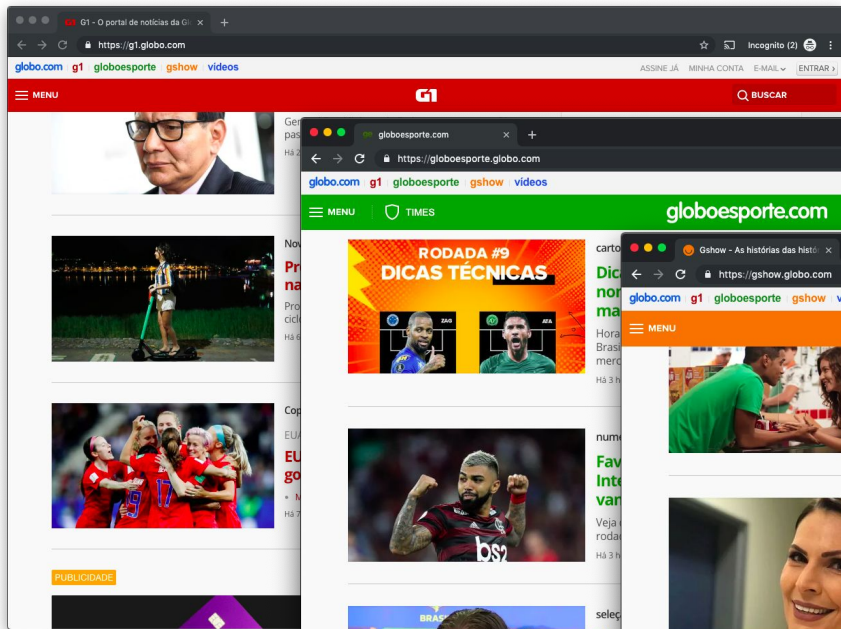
G1 - O portal de notícias da Gl
https://g1.globo.com
Incognito (2)
globo.com g1 globoesporte gshow vídeos
ASSINE JÁ MINHA CONTA E-MAIL ENTRAR
MENU
G1
BUSCAR
Ger
pas
Há 2
Nov
Pr
na
Pro
cicl
Há 6
Cop
EUA
EU
go
Há 7
PUBLICIDADE

globoesporte.com
https://globoesporte.globo.com
globo.com g1 globoesporte gshow vídeos
MENU
TIMES
globoesporte.com
RODADA #9
DICAS TÉCNICAS
ZAG
ATA
cartol
Dic
nor
ma
Hora
Brasi
merc
Há 3 h
nume
Fav
Inte
van
Veja
roda
Há 3 h
seleç

Gshow - As histórias das histó
https://gshow.globo.com
globo.com g1 globoesporte gshow
MENU